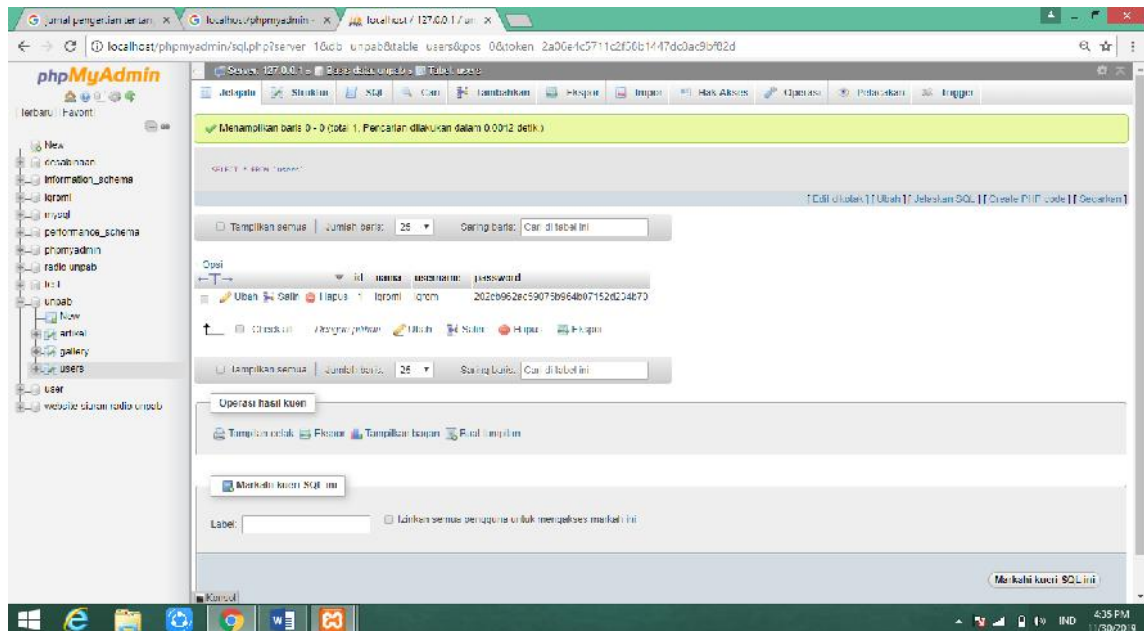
G jurnal pengertian artian ×
G localhost/phpmyadmin - ×
localhost / 127.0.0.1 / un ×

localhost/phpmyadmin/sql.php?server=1&db=unpab&table=users&pos=0&token=2a06e4c5711c2f36b1447dc0ac9bf82d

phpMyAdmin
Terbaru Favorit
New
dosbimbingan
information_schema
lqromi
mysql
performance_schema
phpmyadmin
radio unpab
test
unpab
New
artikel
gallery
users
user
website siaran radio unpab

Server: 127.0.0.1 » Basis data: unpab » Tabel: users

Jelajahi Struktur SQL Cari Tambahkan Ekspor Impor Hak Akses Operasi Pelacakan Trigger

Menampilkan baris 0 - 0 (total 1, Pencarian dilakukan dalam 0.0012 detik.)

SELECT * FROM `users`

[ Edit di kotak ] [ Ubah ] [ Jelaskan SQL ] [ Create PHP code ] [ Segarkan ]

Tampilkan semua | Jumlah baris: 25 | Saring baris: Cari di tabel ini

Opsi
| | id | nama | username | password |
|---|---|---|---|---|
| Ubah Salin Hapus | 1 | lqromi | iqrom | 202cb962ac59075b964b07152d234b70 |

Check all Dengan pilihan: Ubah Salin Hapus Ekspor

Tampilkan semua | Jumlah baris: 25 | Saring baris: Cari di tabel ini

Operasi hasil kueri

Tampilan cetak Ekspor Tampilkan bagan Buat tampilan

Markahi kueri SQL ini

Label: Izinkan semua pengguna untuk mengakses markah ini

Markahi kueri SQL ini

Konsol

IND 4:35 PM 11/30/2019